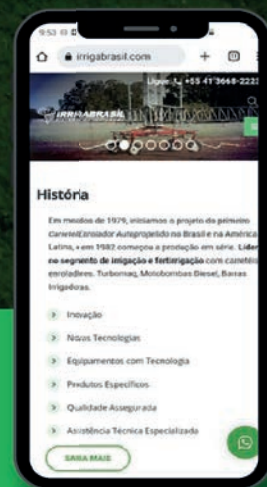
9:53
irrigabrasil.com
+
Ligue: +55 41 3668-2222
IRRIGABRASIL

História

Em meados de 1979, iniciamos o projeto do primeiro Carretel Enrolador Autopropelido no Brasil e na América Latina, e em 1982 começou a produção em série. Líder no segmento de irrigação e fertirrigação com carretéis enroladores, Turbomaq, Motobombas Diesel, Barras Irrigadoras.

Inovação
Novas Tecnologias
Equipamentos com Tecnologia
Produtos Específicos
Qualidade Assegurada
Assistência Técnica Especializada

SAIBA MAIS